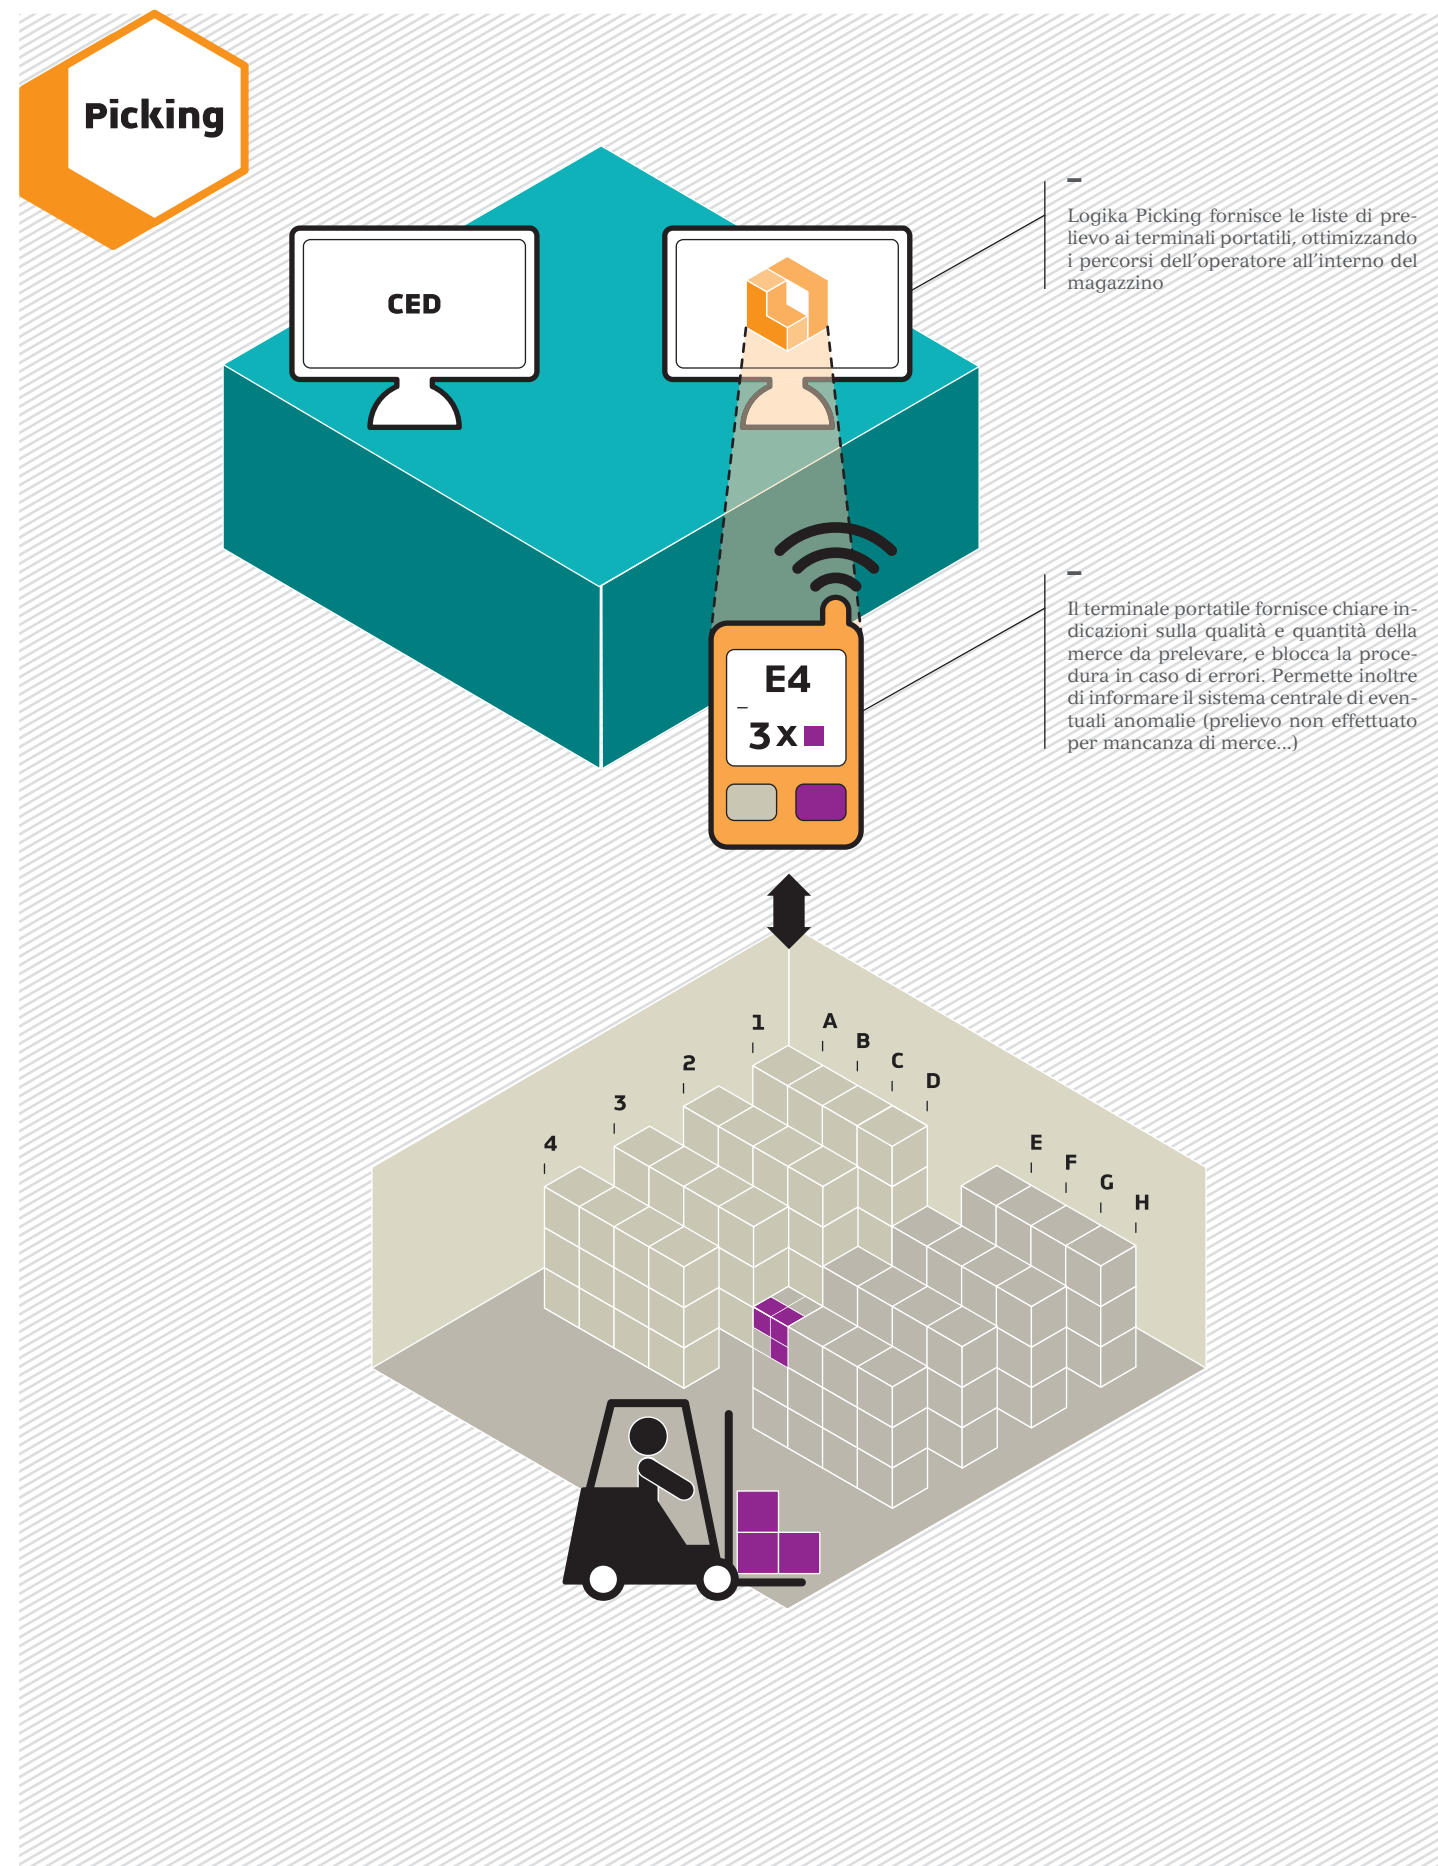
Picking

CED

Logika Picking fornisce le liste di prelievo ai terminali portatili, ottimizzando i percorsi dell'operatore all'interno del magazzino

Il terminale portatile fornisce chiare indicazioni sulla qualità e quantità della merce da prelevare, e blocca la procedura in caso di errori. Permette inoltre di informare il sistema centrale di eventuali anomalie (prelievo non effettuato per mancanza di merce...)

E4

3 x

1 A B C D 2 3 4 E F G H